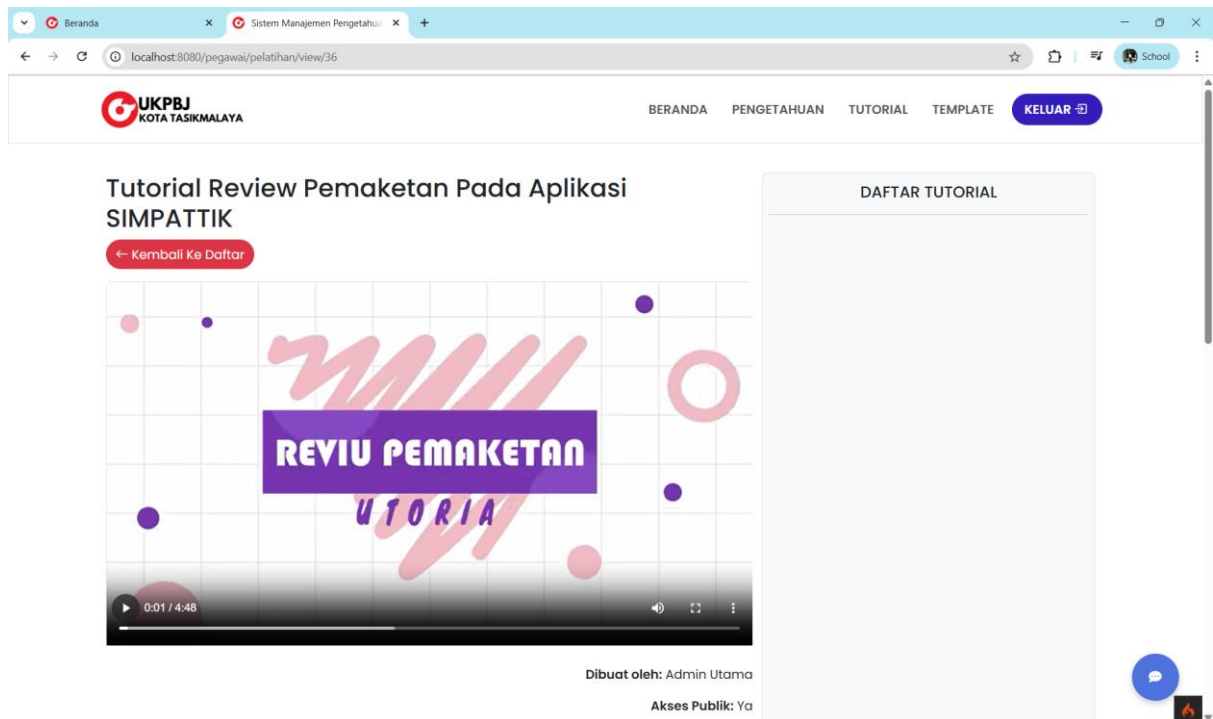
Beranda
Sistem Manajemen Pengetahua
localhost:8080/pegawai/pelatihan/view/36
School

UKPBJ
KOTA TASIKMALAYA

BERANDA PENGETAHUAN TUTORIAL TEMPLATE KELUAR

Tutorial Review Pemaketan Pada Aplikasi SIMPATTIK

← Kembali Ke Daftar

REVIU PEMAKETAN
UTORIA

0:01 / 4:48

DAFTAR TUTORIAL

Dibuat oleh: Admin Utama

Akses Publik: Ya